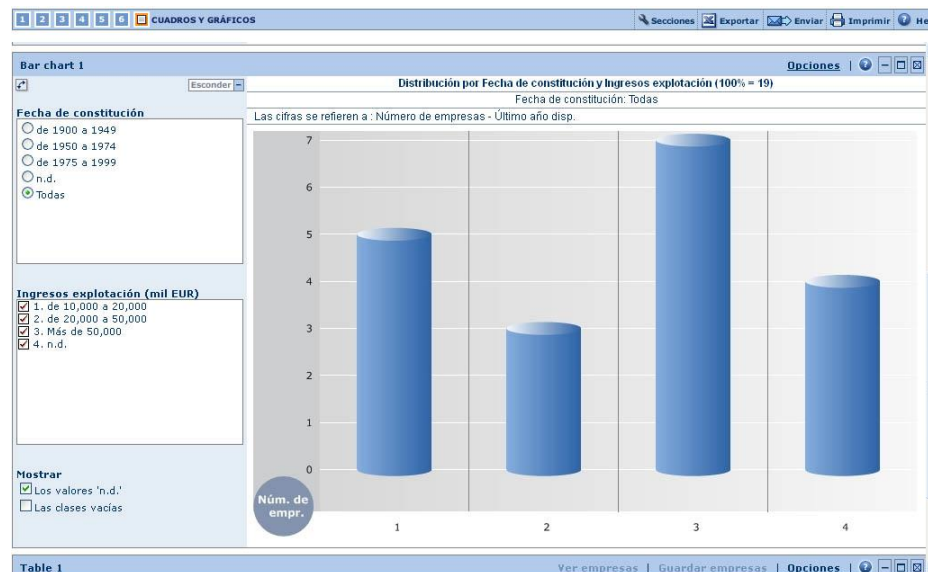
1 2 3 4 5 6 CUADROS Y GRÁFICOS

Secciones Exportar Enviar Imprimir He

Bar chart 1

Opciones |

Esconder

Distribución por Fecha de constitución y Ingresos explotación (100% = 19)

Fecha de constitución: Todas

Las cifras se refieren a : Número de empresas - Último año disp.

Fecha de constitución

de 1900 a 1949
de 1950 a 1974
de 1975 a 1999
n.d.
Todas

Ingresos explotación (mil EUR)

1. de 10,000 a 20,000
2. de 20,000 a 50,000
3. Más de 50,000
4. n.d.

Mostrar

Los valores 'n.d.'
Las clases vacías

7
6
5
4
3
2
1
0

Núm. de empr.

1 2 3 4

Table 1

Ver empresas | Guardar empresas | Opciones |